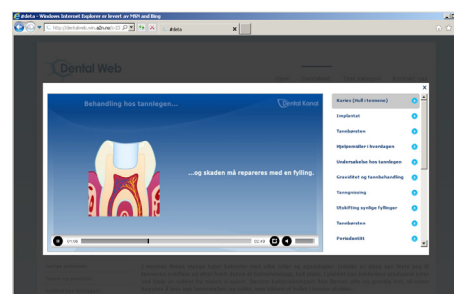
dkfeta - Windows Internet Explorer er levert av MSN and Bing

http://dentalweb.web.a2v.no

dkfeta

Dental Web

Behandling hos tannlegen...

Dental Kanal

...og skaden må repareres med en fylling.

01:08

02:40

Karies (Hull i tennene)

Implantat

Tannbørsten

Hjelpemidler i hverdagen

Undersøkelse hos tannlegen

Graviditet og tannbehandling

Tannpuss

Utskifting synlige fyllinger

Tannbørsten

Periodontitt